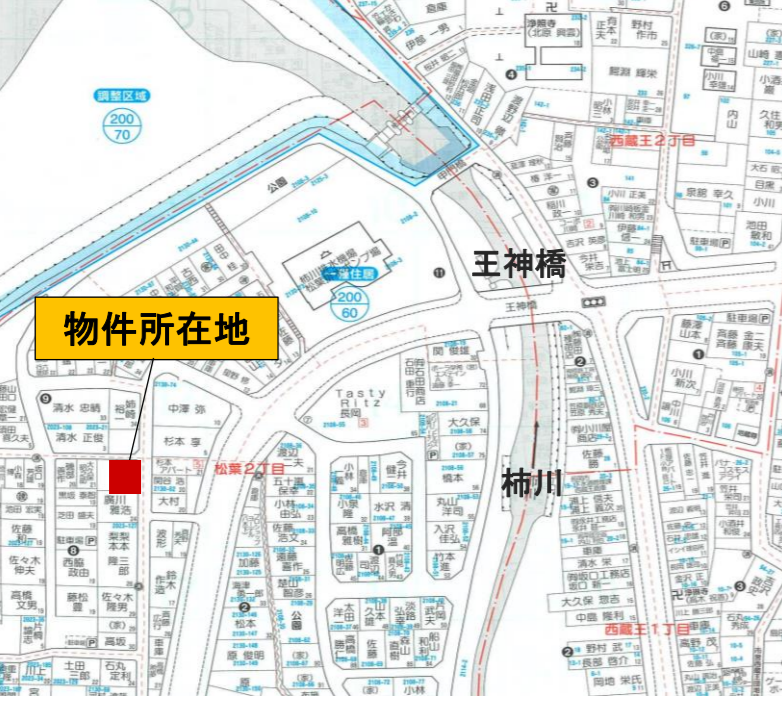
物件所在地

王神橋

柿川

調整区域
200
70

200
60

公園

柿川排水機場
松葉ポンプ場

西蔵王2丁目

西蔵王1丁目

松葉2丁目

王神橋

Tasty Ritz

倉庫
伊藤 一男
浄願寺
野村 作市
庄司 有夫
内山
小川
山崎
池田 敏和
駐車場
斉藤
清水 忠將
清水 正俊
中澤 弥
杉本 享
大村
五十嵐
渡辺
今井
大久保
橋本
丸山 洋司
入沢 佳弘
佐藤
佐々木 伸夫
高橋 文明
佐々木 隆男
高坂
土田
石丸 定利
関 俊雄
長岡
清水 栄
大久保
中島 隆利
長部 啓介
野村
岡地 栄氏
加藤
高橋
小林